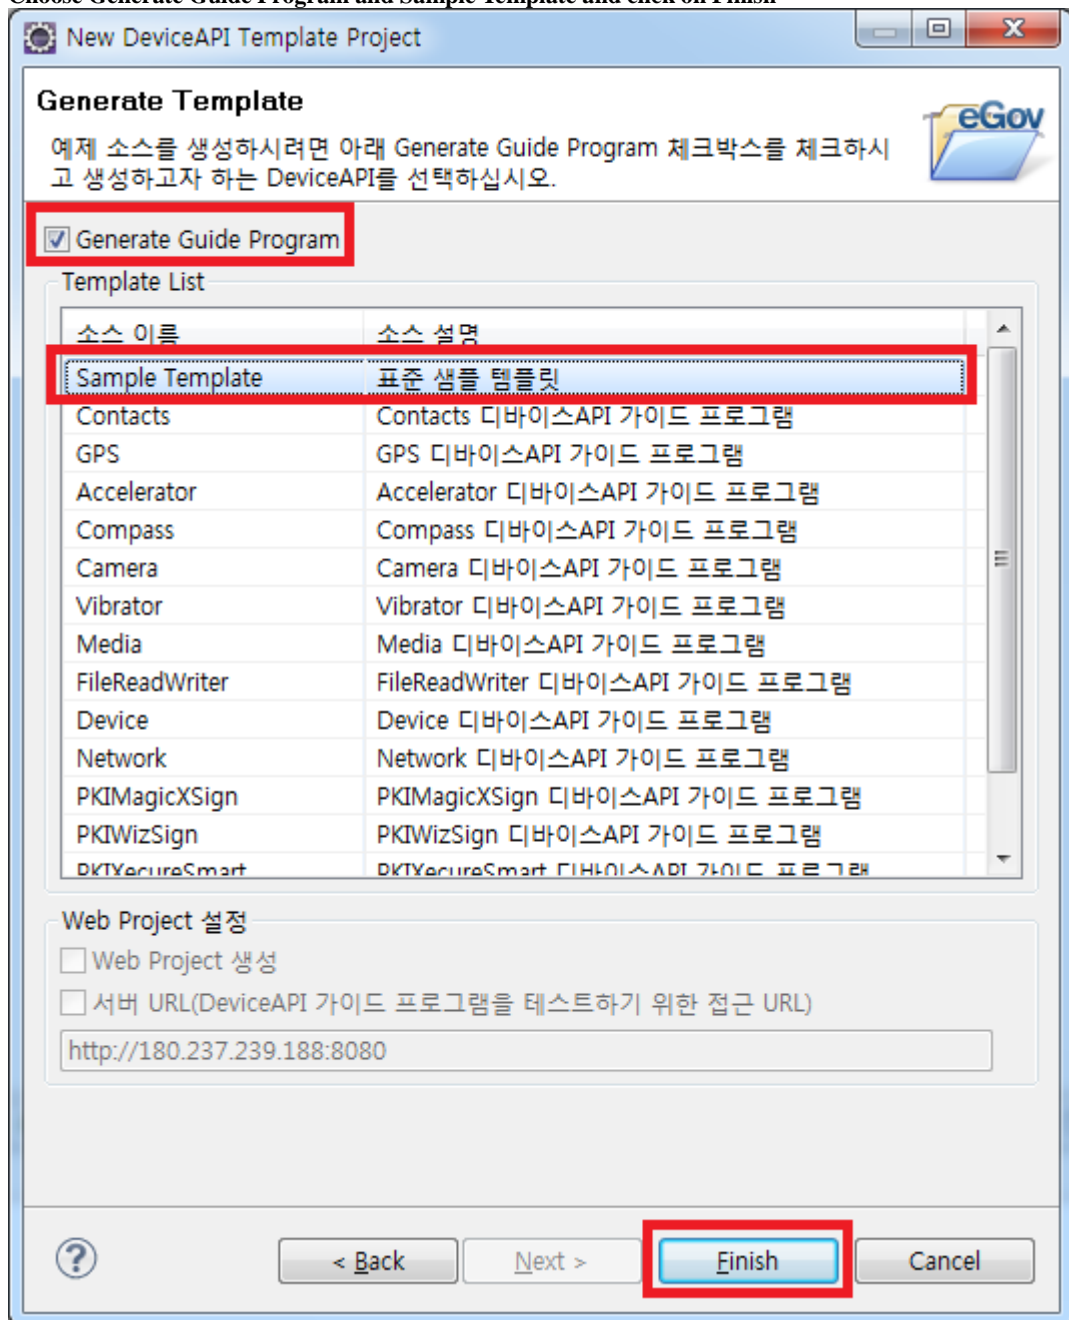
Choose Generate Guide Program and Sample Template and click on Finish

New DeviceAPI Template Project

Generate Template

예제 소스를 생성하시려면 아래 Generate Guide Program 체크박스를 체크하시고 생성하고자 하는 DeviceAPI를 선택하십시오.

eGov

Generate Guide Program

Template List

| 소스 이름 | 소스 설명 |
|---|---|
| Sample Template | 표준 샘플 템플릿 |
| Contacts | Contacts 디바이스API 가이드 프로그램 |
| GPS | GPS 디바이스API 가이드 프로그램 |
| Accelerator | Accelerator 디바이스API 가이드 프로그램 |
| Compass | Compass 디바이스API 가이드 프로그램 |
| Camera | Camera 디바이스API 가이드 프로그램 |
| Vibrator | Vibrator 디바이스API 가이드 프로그램 |
| Media | Media 디바이스API 가이드 프로그램 |
| FileReadWriter | FileReadWriter 디바이스API 가이드 프로그램 |
| Device | Device 디바이스API 가이드 프로그램 |
| Network | Network 디바이스API 가이드 프로그램 |
| PKIMagicXSign | PKIMagicXSign 디바이스API 가이드 프로그램 |
| PKIWizSign | PKIWizSign 디바이스API 가이드 프로그램 |
| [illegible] | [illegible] |

Web Project 설정

Web Project 생성

서버 URL(DeviceAPI 가이드 프로그램을 테스트하기 위한 접근 URL)

http://180.237.239.188:8080

< Back

Next >

Finish

Cancel